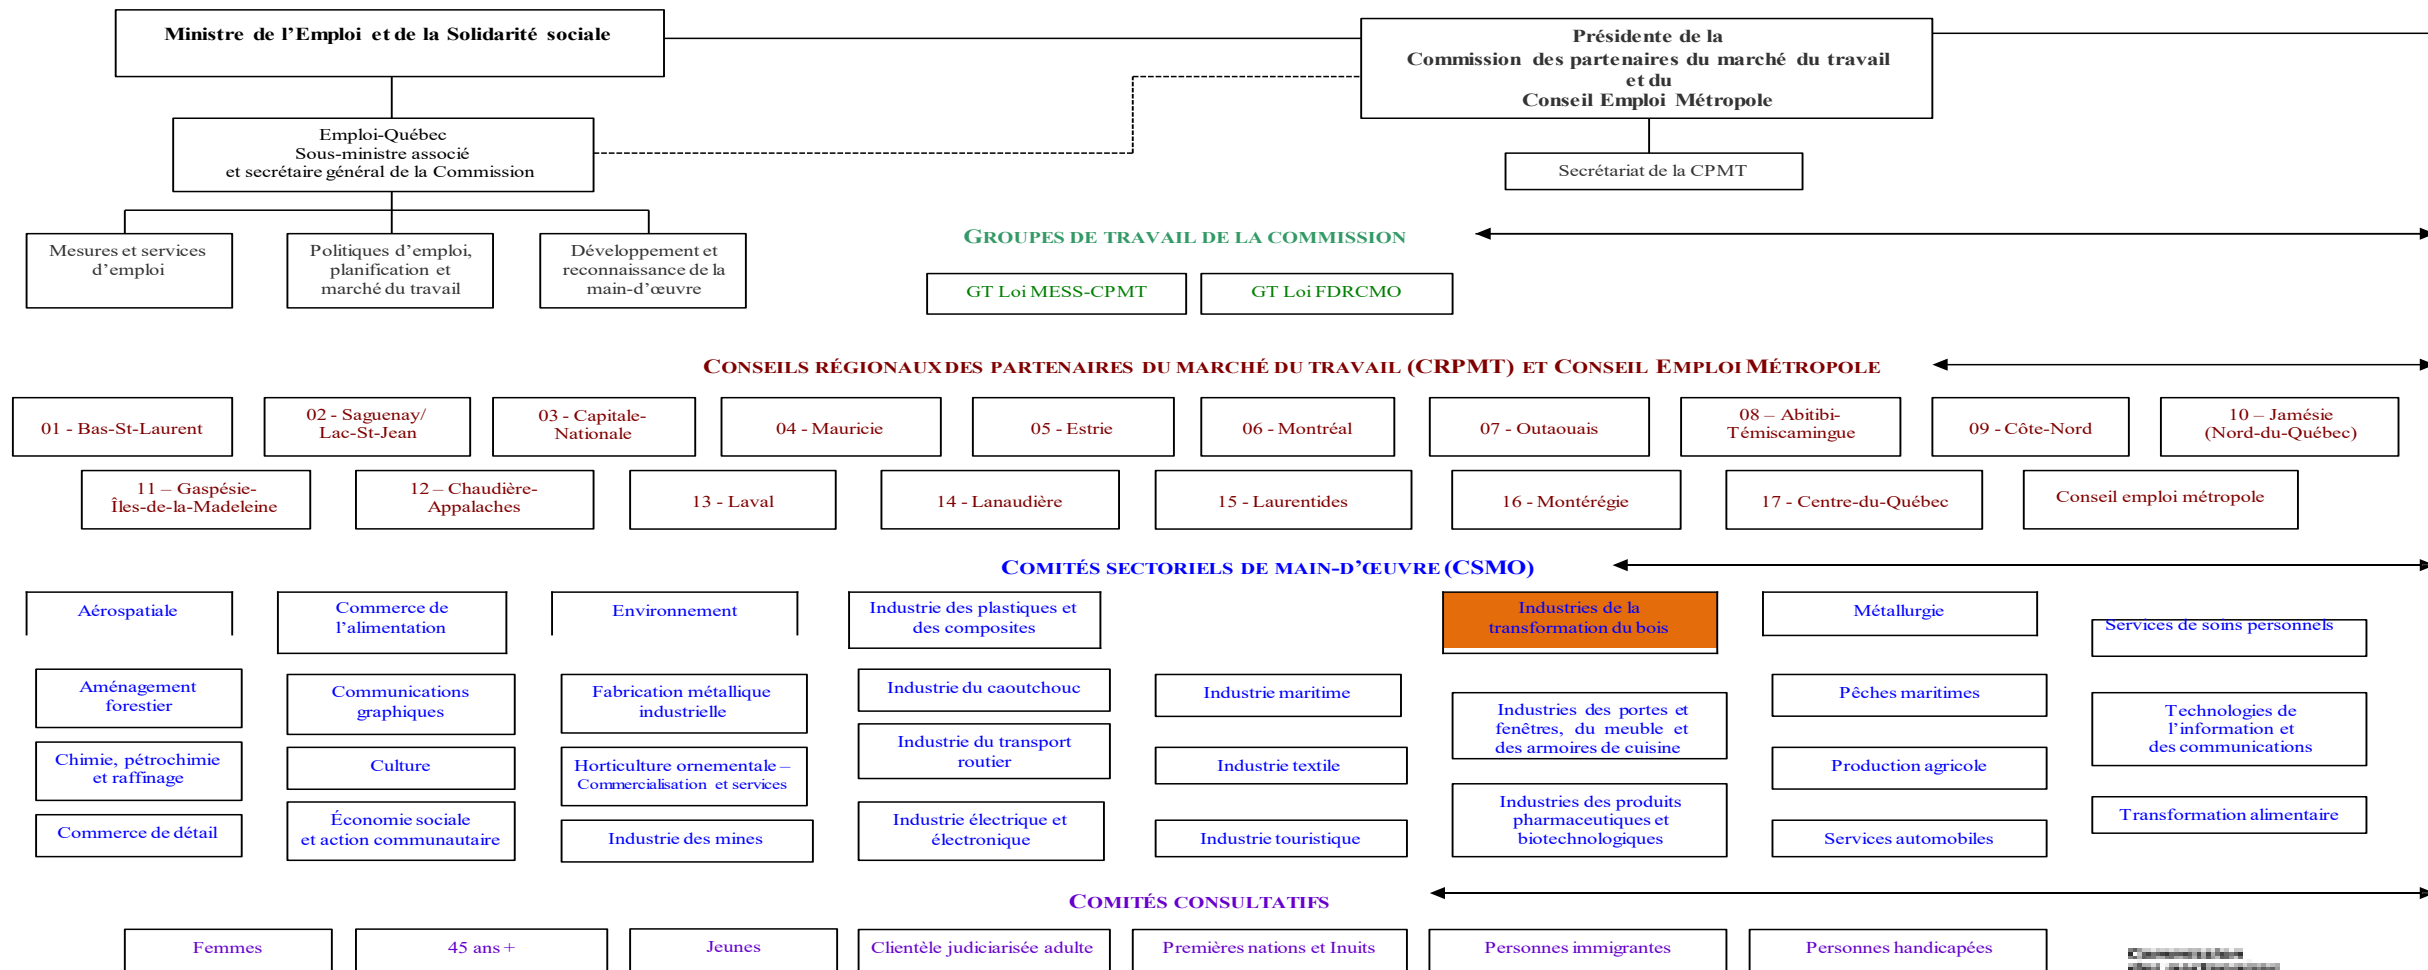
Ministre de l'Emploi et de la Solidarité sociale

Présidente de la
Commission des partenaires du marché du travail
et du
Conseil Emploi Métropole

Emploi-Québec
Sous-ministre associé
et secrétaire général de la Commission

Secrétariat de la CPMT

Mesures et services d'emploi

Politiques d'emploi, planification et marché du travail

Développement et reconnaissance de la main-d'œuvre

GROUPES DE TRAVAIL DE LA COMMISSION

GT Loi MESS-CPMT

GT Loi FDRCMO

CONSEILS RÉGIONAUX DES PARTENAIRES DU MARCHÉ DU TRAVAIL (CRPMT) ET CONSEIL EMPLOI MÉTROPOLE

01 - Bas-St-Laurent

02 - Saguenay/ Lac-St-Jean

03 - Capitale-Nationale

04 - Mauricie

05 - Estrie

06 - Montréal

07 - Outaouais

08 – Abitibi-Témiscamingue

09 - Côte-Nord

10 – Jamésie (Nord-du-Québec)

11 – Gaspésie-Îles-de-la-Madeleine

12 – Chaudière-Appalaches

13 - Laval

14 - Lanaudière

15 - Laurentides

16 - Montérégie

17 - Centre-du-Québec

Conseil emploi métropole

COMITÉS SECTORIELS DE MAIN-D'ŒUVRE (CSMO)

Aérospatiale

Commerce de l'alimentation

Environnement

Industrie des plastiques et des composites

Industries de la transformation du bois

Métallurgie

Services de soins personnels

Aménagement forestier

Communications graphiques

Fabrication métallique industrielle

Industrie du caoutchouc

Industrie maritime

Industries des portes et fenêtres, du meuble et des armoires de cuisine

Pêches maritimes

Technologies de l'information et des communications

Chimie, pétrochimie et raffinage

Culture

Horticulture ornementale – Commercialisation et services

Industrie du transport routier

Industrie textile

Production agricole

Commerce de détail

Économie sociale et action communautaire

Industrie des mines

Industrie électrique et électronique

Industrie touristique

Industries des produits pharmaceutiques et biotechnologiques

Services automobiles

Transformation alimentaire

COMITÉS CONSULTATIFS

Femmes

45 ans +

Jeunes

Clientèle judiciarisée adulte

Premières nations et Inuits

Personnes immigrantes

Personnes handicapées

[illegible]